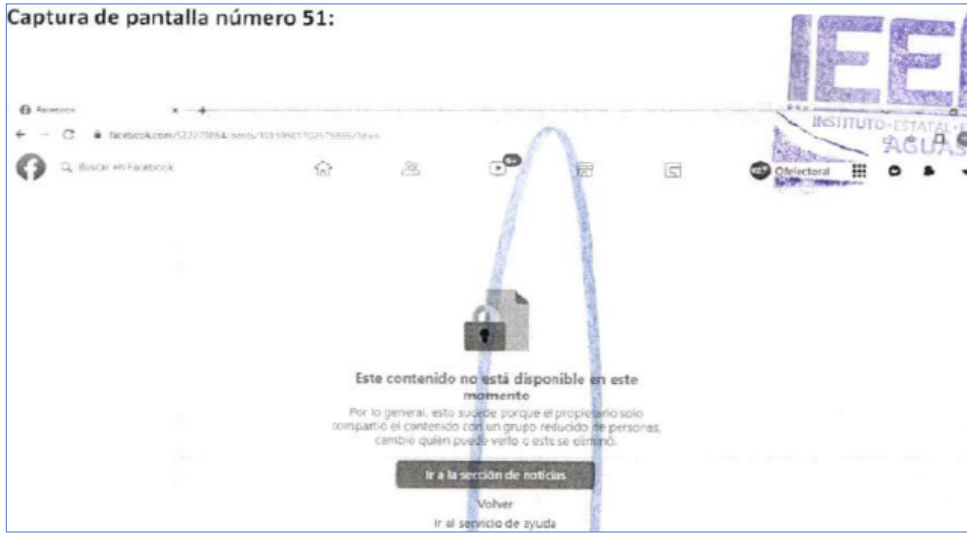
Captura de pantalla número 51:

IEE
INSTITUTO ESTATAL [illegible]
AGUAS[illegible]

Facebook

facebook.com/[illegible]

Buscar en Facebook

Oelectoral

Este contenido no está disponible en este momento

Por lo general, esto sucede porque el propietario solo compartió el contenido con un grupo reducido de personas, cambió quién puede verlo o este se eliminó.

Ir a la sección de noticias

Volver

Ir al servicio de ayuda